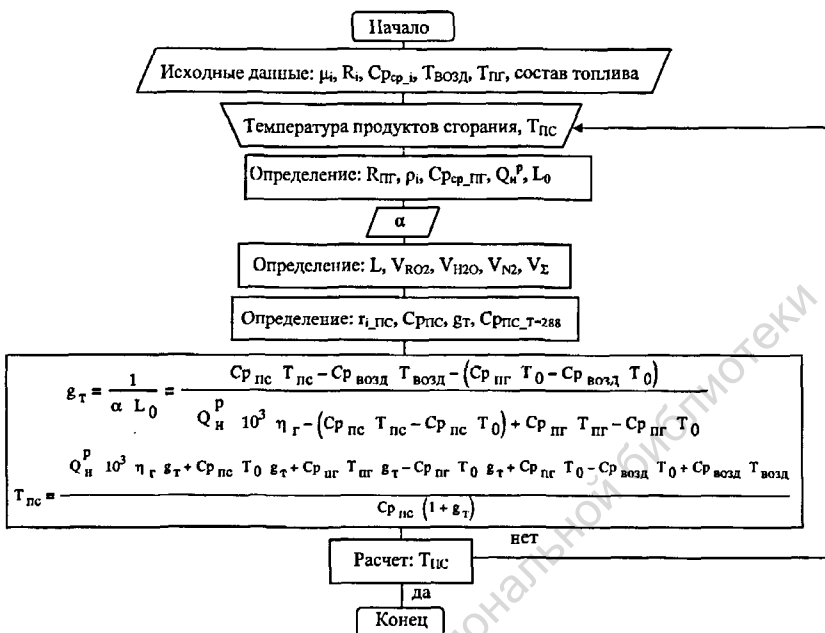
Начало

Исходные данные: $\mu_i$, $R_i$, $Cp_{cp\_i}$, $T_{возд}$, $T_{пг}$, состав топлива

Температура продуктов сгорания, $T_{пс}$

Определение: $R_{пг}$, $\rho_i$, $Cp_{cp\_пг}$, $Q_н^р$, $L_0$

$\alpha$

Определение: L, $V_{RO2}$, $V_{H2O}$, $V_{N2}$, $V_\Sigma$

Определение: $r_{i\_пс}$, $Cp_{пс}$, $g_т$, $Cp_{пс\_т-288}$

$g_т = \frac{1}{\alpha\ L_0} = \frac{Cp_{пс}\ T_{пс} - Cp_{возд}\ T_{возд} - (Cp_{пг}\ T_0 - Cp_{возд}\ T_0)}{Q_н^р\ 10^3\ \eta_г - (Cp_{пс}\ T_{пс} - Cp_{пс}\ T_0) + Cp_{пг}\ T_{пг} - Cp_{пг}\ T_0}$

$T_{пс} = \frac{Q_н^р\ 10^3\ \eta_г\ g_т + Cp_{пс}\ T_0\ g_т + Cp_{пг}\ T_{пг}\ g_т - Cp_{пг}\ T_0\ g_т + Cp_{пг}\ T_0 - Cp_{возд}\ T_0 + Cp_{возд}\ T_{возд}}{Cp_{пс}\ (1 + g_т)}$

Расчет: $T_{ПС}$

нет

да

Конец

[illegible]иональной библиотеки